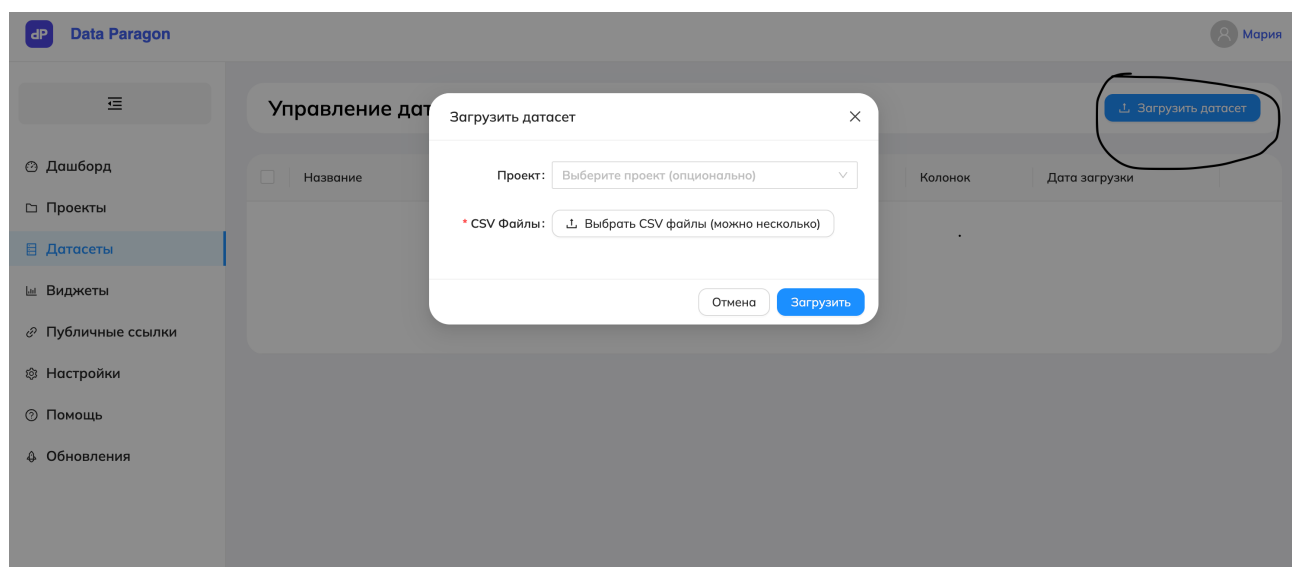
dP Data Paragon

Мария

Дашборд
Проекты
Датасеты
Виджеты
Публичные ссылки
Настройки
Помощь
Обновления

Управление дат

Загрузить датасет

Название
Колонок
Дата загрузки

Загрузить датасет

Проект: Выберите проект (опционально)

* CSV Файлы: Выбрать CSV файлы (можно несколько)

Отмена
Загрузить